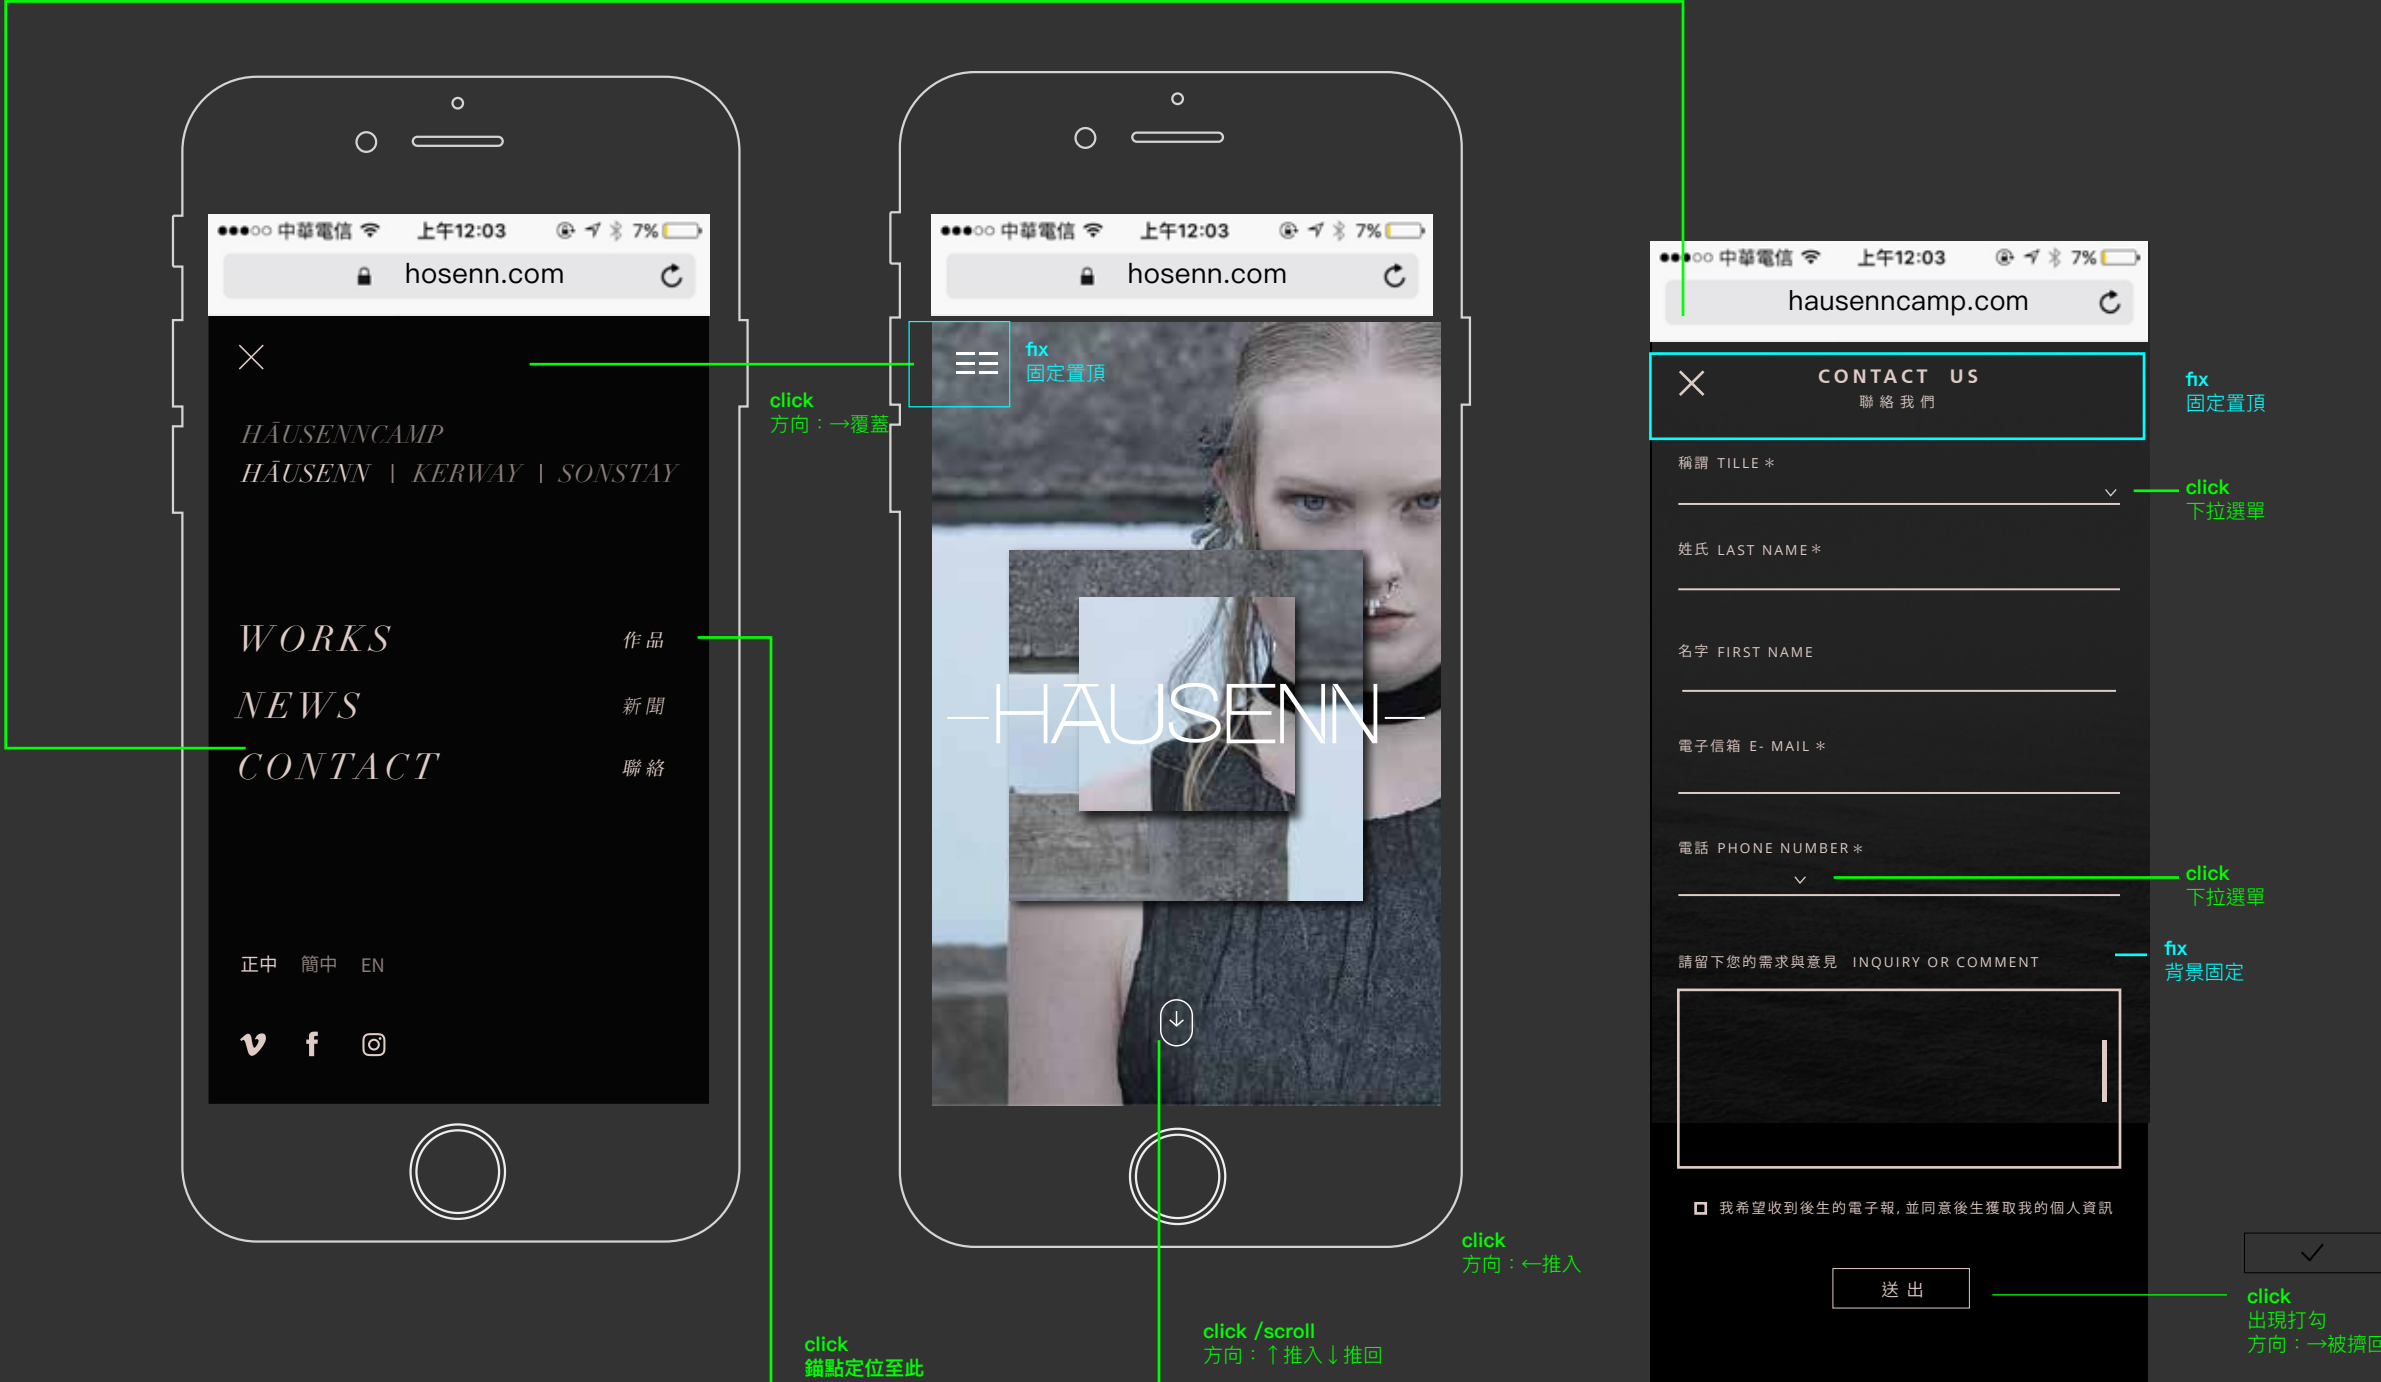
●●●○○ 中華電信 上午12:03 7%
hosenn.com

HĀUSENNCAMP
HĀUSENN | KERWAY | SONSTAY

WORKS 作品
NEWS 新聞
CONTACT 聯絡

正中 簡中 EN

click
方向：→覆蓋

●●●○○ 中華電信 上午12:03 7%
hosenn.com

fix
固定置頂

HĀUSENN

●●●○○ 中華電信 上午12:03 7%
hausenncamp.com

CONTACT US
聯絡我們

fix
固定置頂

稱謂 TILLE＊

click
下拉選單

姓氏 LAST NAME＊

名字 FIRST NAME

電子信箱 E- MAIL＊

電話 PHONE NUMBER＊

click
下拉選單

請留下您的需求與意見 INQUIRY OR COMMENT

fix
背景固定

我希望收到後生的電子報，並同意後生獲取我的個人資訊

送出

click
出現打勾
方向：→被擠回

click
方向：←推入

click /scroll
方向：↑推入↓推回

click
錨點定位至此